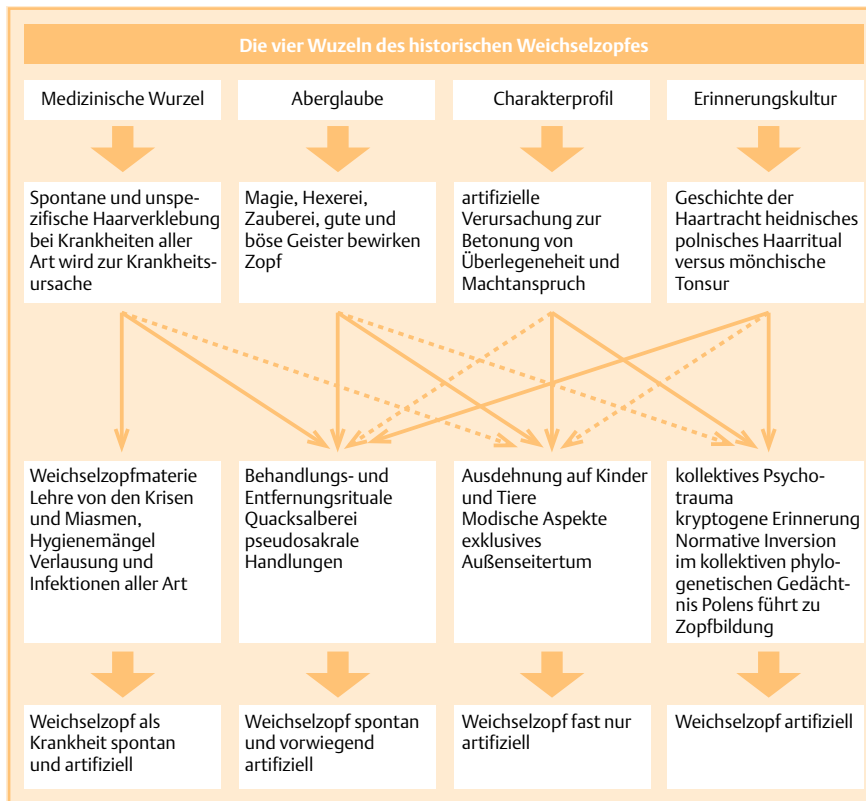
Die vier Wuzeln des historischen Weichselzopfes

Medizinische Wurzel

Aberglaube

Charakterprofil

Erinnerungskultur

Spontane und unspezifische Haarverklebung bei Krankheiten aller Art wird zur Krankheitsursache

Magie, Hexerei, Zauberei, gute und böse Geister bewirken Zopf

artifizielle Verursachung zur Betonung von Überlegeneheit und Machtanspruch

Geschichte der Haartracht heidnisches polnisches Haarritual versus mönchische Tonsur

Weichselzopfmaterie Lehre von den Krisen und Miasmen, Hygienemängel Verlausung und Infektionen aller Art

Behandlungs- und Entfernungsrituale Quacksalberei pseudosakrale Handlungen

Ausdehnung auf Kinder und Tiere Modische Aspekte exklusives Außenseitertum

kollektives Psychotrauma kryptogene Erinnerung Normative Inversion im kollektiven phylogenetischen Gedächtnis Polens führt zu Zopfbildung

Weichselzopf als Krankheit spontan und artifiziell

Weichselzopf spontan und vorwiegend artifiziell

Weichselzopf fast nur artifiziell

Weichselzopf artifiziell